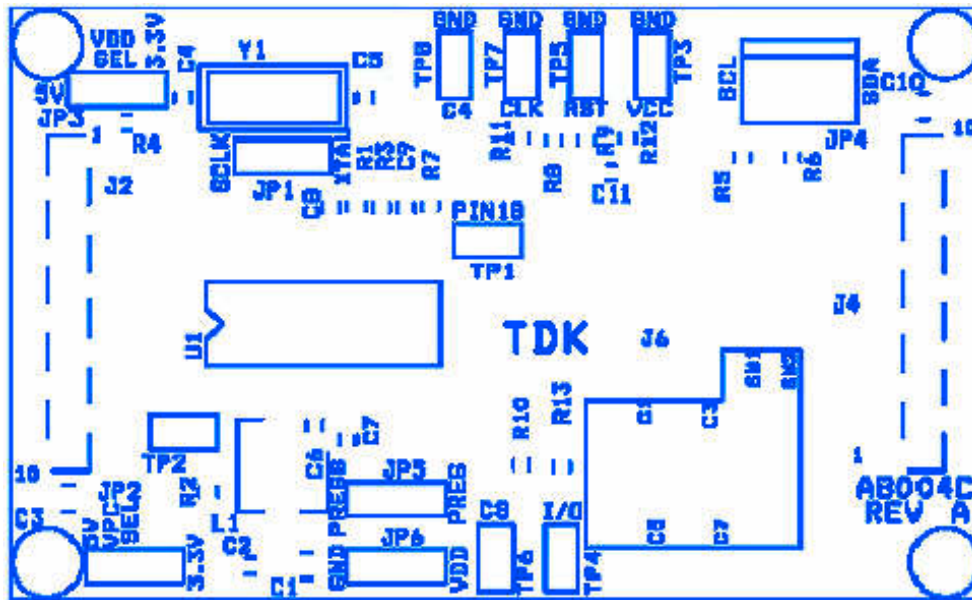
VDD SEL 3.3V C4 Y1 C5 GND GND GND GND TP8 TP7 TP5 TP3 BCL SDA C10

5V JP3 1 R4 C4 CLK RST VCC JP4 10

J2 SCLK JP1 XTAL R1 R3 C9 R7 R11 R9 R12 R8 C11 R5 R6

C3 PIN18

TP1

J4

U1 TDK J6

SW1 SW2

R10 R13 C1 C3

TP2 C6 C7 1

10 JP2 R2 PRESB JP5 PRES AB004C

5V VPC SEL L1 C8 I/O REV A

C3 C2 GND JP6 VDD TP6 TP4 C8 C7

3.3V C1